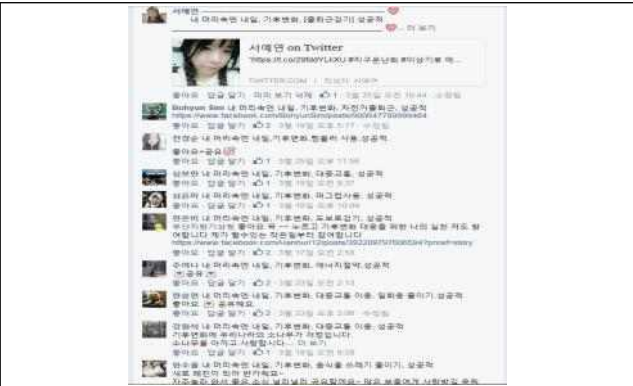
서예연
내 미래는 내일, 기후변화, [플라스틱줄이기] 성공적
더 보기

서예연 on Twitter
"https://t.co/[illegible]
TWITTER.COM | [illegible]

좋아요 · 답글 달기 · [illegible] · 1 · 3월 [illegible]

Bohyun Seo 내 미래는 내일, 기후변화, 자전거출퇴근, 성공적
https://www.facebook.com/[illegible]
좋아요 · 답글 달기 · 2 · 3월 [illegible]

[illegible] 내 미래는 내일, 기후변화, 텀블러 사용, 성공적
좋아요~공유
좋아요 · 답글 달기 · 1 · 3월 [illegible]

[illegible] 내 미래는 내일, 기후변화, 대중교통, 성공적
좋아요 · 답글 달기 · 3월 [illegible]

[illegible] 내 미래는 내일, 기후변화, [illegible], 성공적
좋아요 · 답글 달기 · 3월 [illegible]

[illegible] 내 미래는 내일, 기후변화, 도보로걷기, 성공적
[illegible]
https://www.facebook.com/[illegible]
좋아요 · 답글 달기 · 2 · 3월 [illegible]

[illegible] 내 미래는 내일, 기후변화, 에너지절약, 성공적
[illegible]
좋아요 · 답글 달기 · 3월 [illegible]

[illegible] 내 미래는 내일, 기후변화, 대중교통 이용, 일회용 줄이기, 성공적
좋아요 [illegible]
좋아요 · 답글 달기 · 3월 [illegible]

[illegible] 내 미래는 내일, 기후변화, 대중교통 이용, 성공적
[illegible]
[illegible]
좋아요 · 답글 달기 · 3월 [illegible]

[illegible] 내 미래는 내일, 기후변화, 음식물 쓰레기 줄이기, 성공적
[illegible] 더 보기
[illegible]